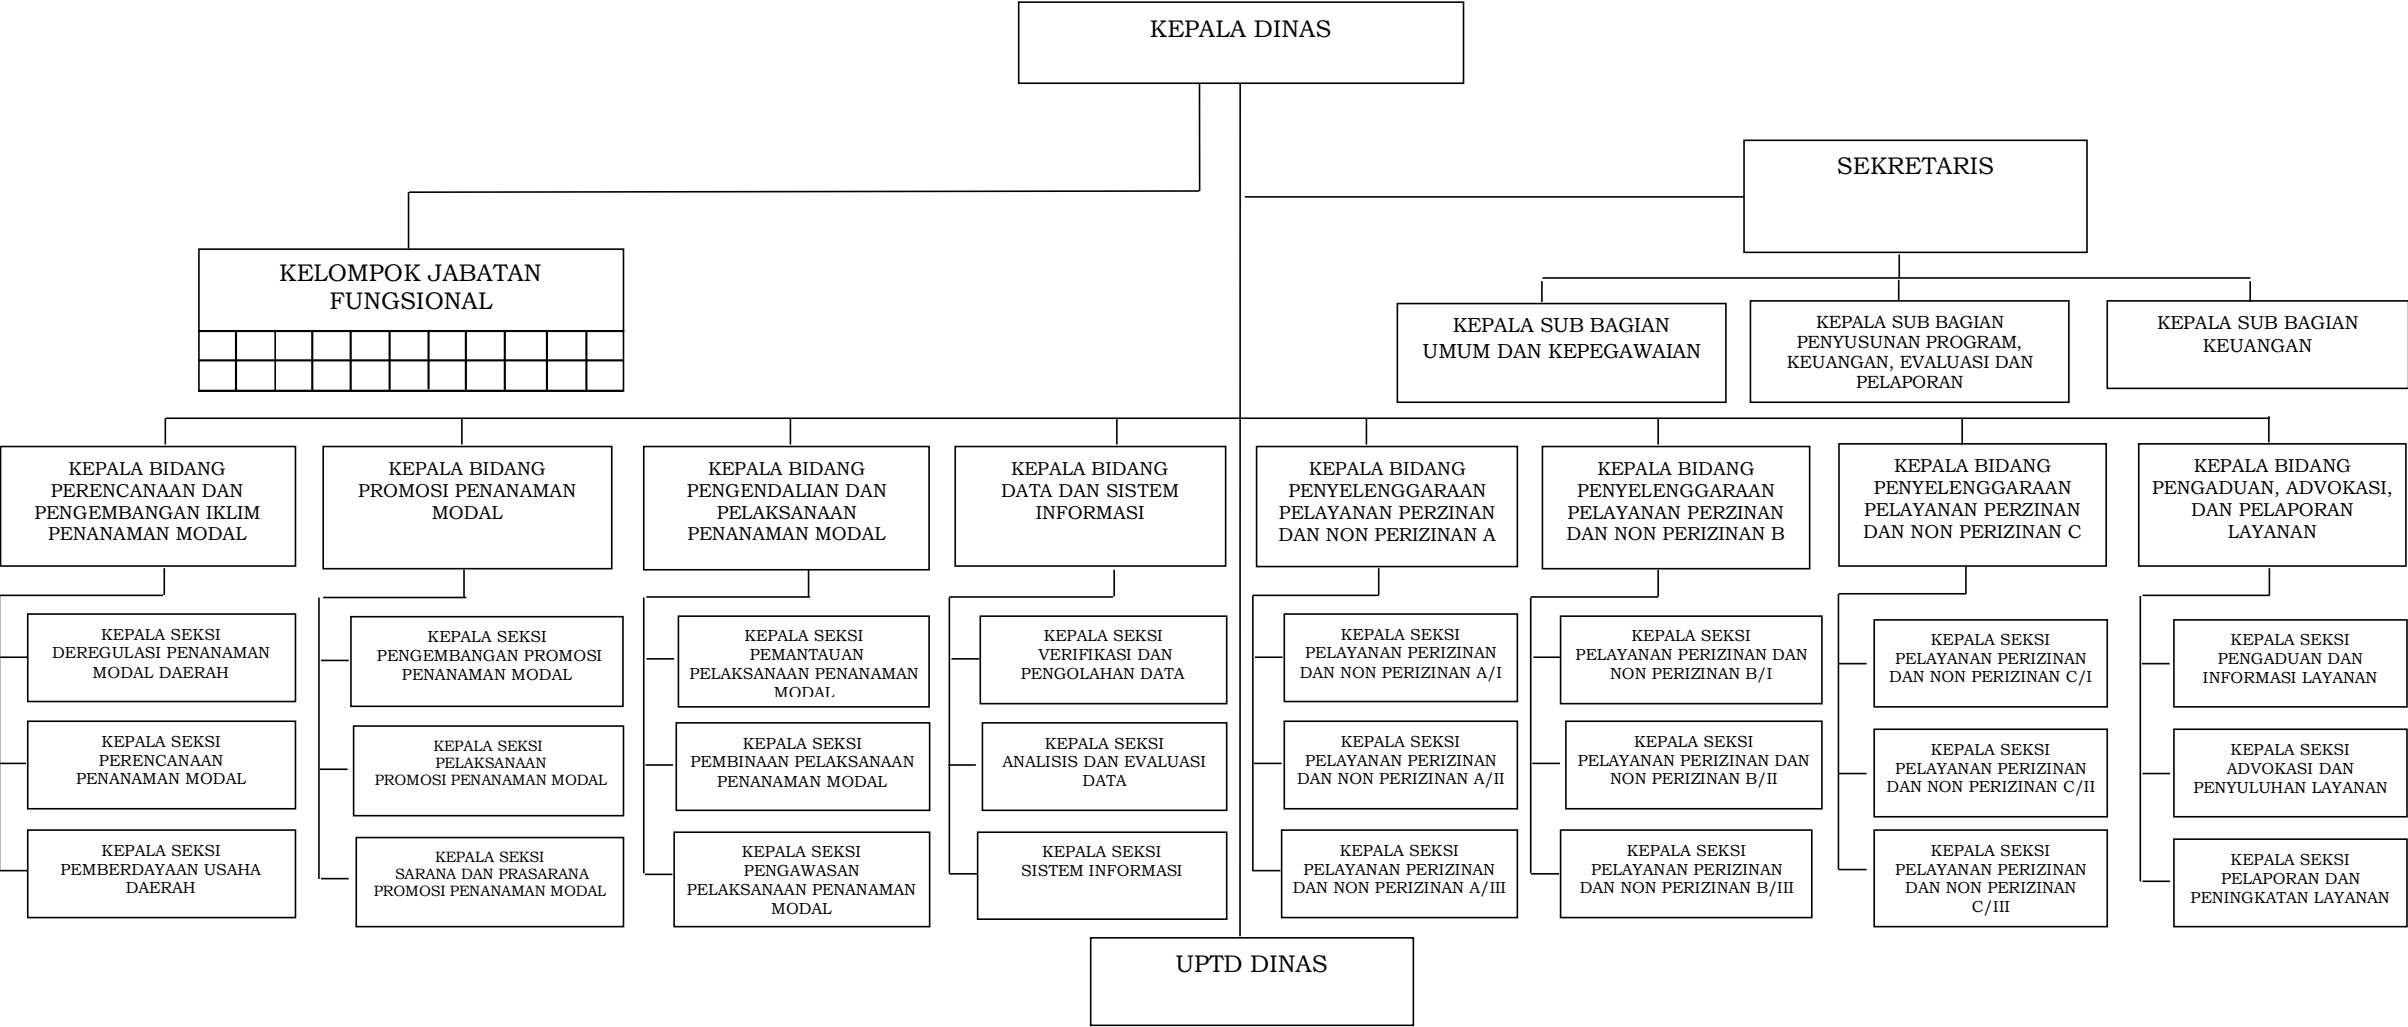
KEPALA DINAS

KELOMPOK JABATAN FUNGSIONAL

SEKRETARIS

KEPALA SUB BAGIAN UMUM DAN KEPEGAWAIAN

KEPALA SUB BAGIAN PENYUSUNAN PROGRAM, KEUANGAN, EVALUASI DAN PELAPORAN

KEPALA SUB BAGIAN KEUANGAN

KEPALA BIDANG PERENCANAAN DAN PENGEMBANGAN IKLIM PENANAMAN MODAL

KEPALA SEKSI DEREGULASI PENANAMAN MODAL DAERAH

KEPALA SEKSI PERENCANAAN PENANAMAN MODAL

KEPALA SEKSI PEMBERDAYAAN USAHA DAERAH

KEPALA BIDANG PROMOSI PENANAMAN MODAL

KEPALA SEKSI PENGEMBANGAN PROMOSI PENANAMAN MODAL

KEPALA SEKSI PELAKSANAAN PROMOSI PENANAMAN MODAL

KEPALA SEKSI SARANA DAN PRASARANA PROMOSI PENANAMAN MODAL

KEPALA BIDANG PENGENDALIAN DAN PELAKSANAAN PENANAMAN MODAL

KEPALA SEKSI PEMANTAUAN PELAKSANAAN PENANAMAN MODAL

KEPALA SEKSI PEMBINAAN PELAKSANAAN PENANAMAN MODAL

KEPALA SEKSI PENGAWASAN PELAKSANAAN PENANAMAN MODAL

KEPALA BIDANG DATA DAN SISTEM INFORMASI

KEPALA SEKSI VERIFIKASI DAN PENGOLAHAN DATA

KEPALA SEKSI ANALISIS DAN EVALUASI DATA

KEPALA SEKSI SISTEM INFORMASI

KEPALA BIDANG PENYELENGGARAAN PELAYANAN PERZINAN DAN NON PERIZINAN A

KEPALA SEKSI PELAYANAN PERIZINAN DAN NON PERIZINAN A/I

KEPALA SEKSI PELAYANAN PERIZINAN DAN NON PERIZINAN A/II

KEPALA SEKSI PELAYANAN PERIZINAN DAN NON PERIZINAN A/III

KEPALA BIDANG PENYELENGGARAAN PELAYANAN PERZINAN DAN NON PERIZINAN B

KEPALA SEKSI PELAYANAN PERIZINAN DAN NON PERIZINAN B/I

KEPALA SEKSI PELAYANAN PERIZINAN DAN NON PERIZINAN B/II

KEPALA SEKSI PELAYANAN PERIZINAN DAN NON PERIZINAN B/III

KEPALA BIDANG PENYELENGGARAAN PELAYANAN PERZINAN DAN NON PERIZINAN C

KEPALA SEKSI PELAYANAN PERIZINAN DAN NON PERIZINAN C/I

KEPALA SEKSI PELAYANAN PERIZINAN DAN NON PERIZINAN C/II

KEPALA SEKSI PELAYANAN PERIZINAN DAN NON PERIZINAN C/III

KEPALA BIDANG PENGADUAN, ADVOKASI, DAN PELAPORAN LAYANAN

KEPALA SEKSI PENGADUAN DAN INFORMASI LAYANAN

KEPALA SEKSI ADVOKASI DAN PENYULUHAN LAYANAN

KEPALA SEKSI PELAPORAN DAN PENINGKATAN LAYANAN

UPTD DINAS